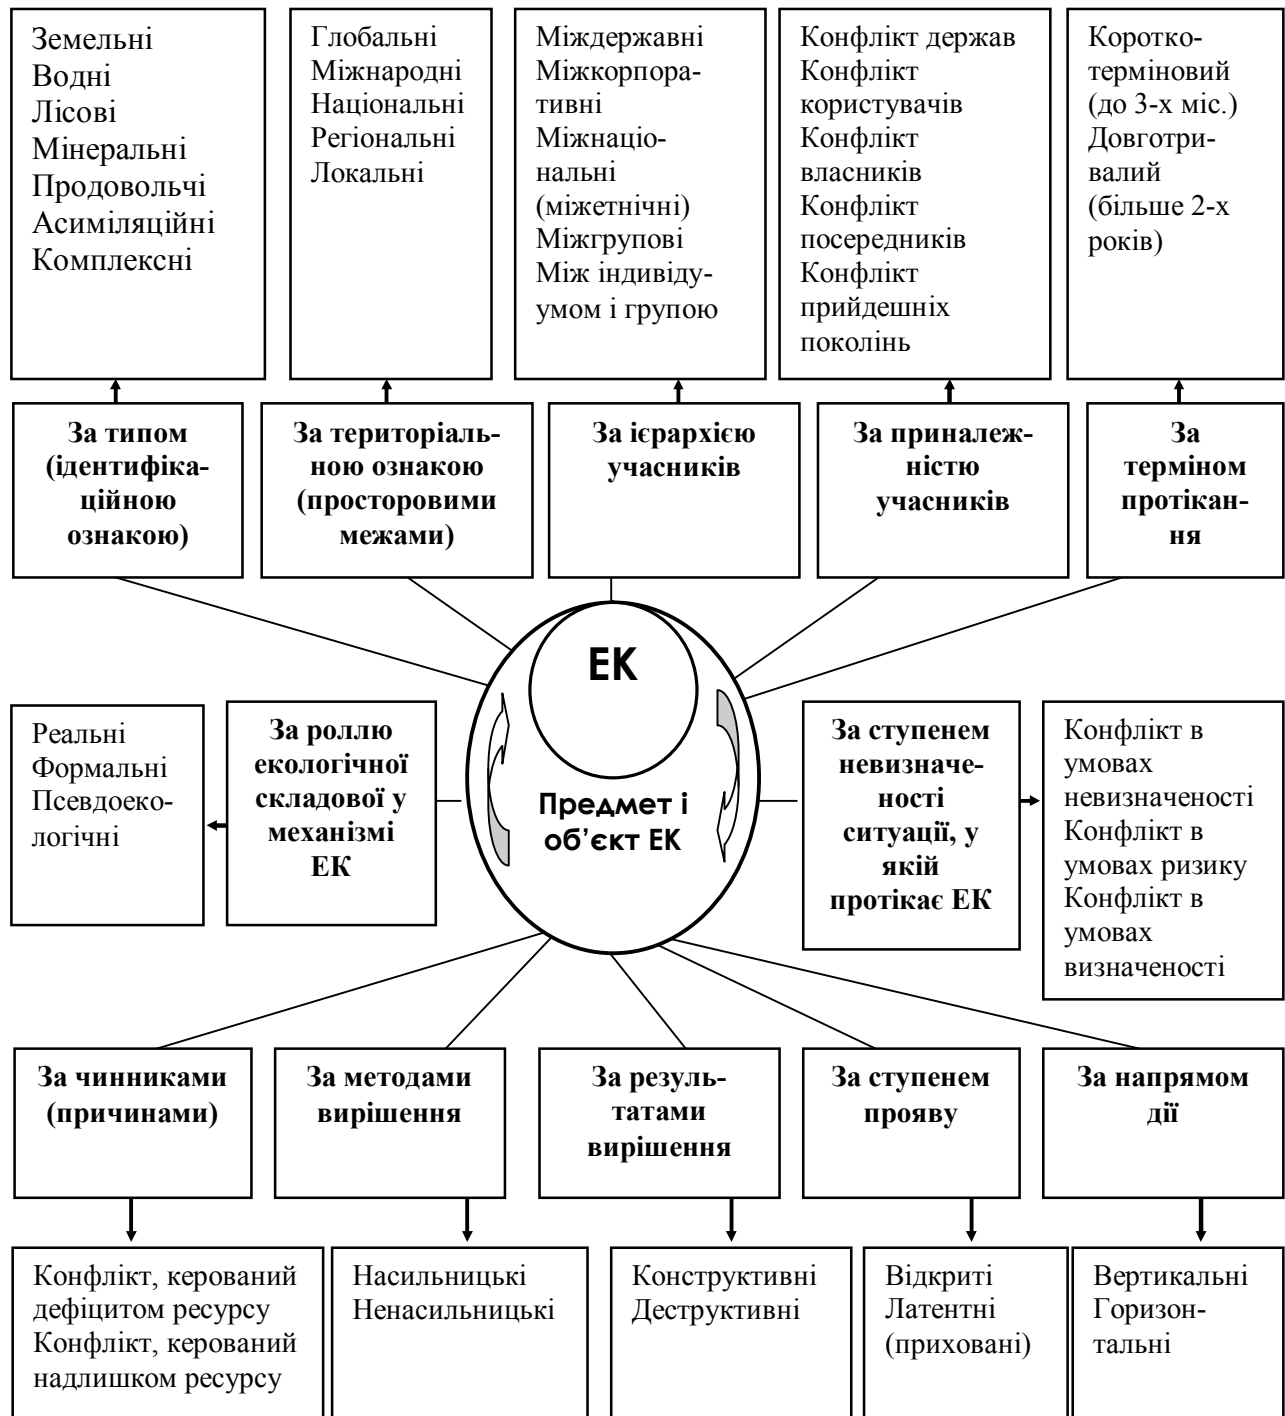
Земельні
Водні
Лісові
Мінеральні
Продовольчі
Асиміляційні
Комплексні

Глобальні
Міжнародні
Національні
Регіональні
Локальні

Міждержавні
Міжкорпоративні
Міжнаціональні (міжетнічні)
Міжгрупові
Між індивідуумом і групою

Конфлікт держав
Конфлікт користувачів
Конфлікт власників
Конфлікт посередників
Конфлікт прийдешніх поколінь

Короткотерміновий (до 3-х міс.)
Довготривалий (більше 2-х років)

**За типом (ідентифікаційною ознакою)**

**За територіальною ознакою (просторовими межами)**

**За ієрархією учасників**

**За приналежністю учасників**

**За терміном протікання**

ЕК

Предмет і об'єкт ЕК

Реальні
Формальні
Псевдоекологічні

**За роллю екологічної складової у механізмі ЕК**

**За ступенем невизначеності ситуації, у якій протікає ЕК**

Конфлікт в умовах невизначеності
Конфлікт в умовах ризику
Конфлікт в умовах визначеності

**За чинниками (причинами)**

**За методами вирішення**

**За результатами вирішення**

**За ступенем прояву**

**За напрямом дії**

Конфлікт, керований дефіцитом ресурсу
Конфлікт, керований надлишком ресурсу

Насильницькі
Ненасильницькі

Конструктивні
Деструктивні

Відкриті
Латентні (приховані)

Вертикальні
Горизонтальні